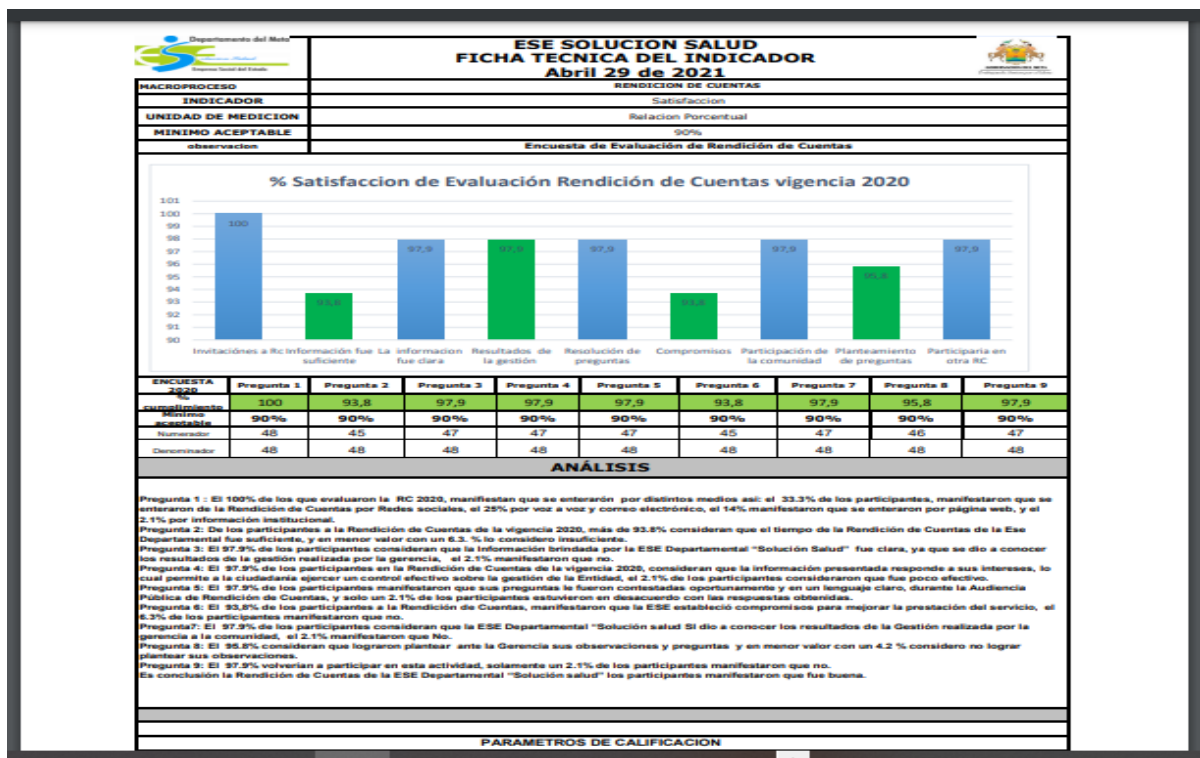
Departamento del Meta
Empresa Social del Estado

ESE SOLUCION SALUD
FICHA TECNICA DEL INDICADOR
Abril 29 de 2021

| MACROPROCESO | RENDICION DE CUENTAS |
|---|---|
| INDICADOR | Satisfaccion |
| UNIDAD DE MEDICION | Relacion Porcentual |
| MINIMO ACEPTABLE | 90% |
| observacion | Encuesta de Evaluación de Rendición de Cuentas |

% Satisfaccion de Evaluación Rendición de Cuentas vigencia 2020

101, 100, 99, 98, 97, 96, 95, 94, 93, 92, 91, 90

100, 93,8, 97,9, 97,9, 97,9, 93,8, 97,9, 95,8, 97,9

Invitaciónes a Rc, Informacion fue suficiente, La informacion fue clara, Resultados de la gestión, Resolución de preguntas, Compromisos, Participación de la comunidad, Planteamiento de preguntas, Participaria en otra RC

| ENCUESTA 2020 | Pregunta 1 | Pregunta 2 | Pregunta 3 | Pregunta 4 | Pregunta 5 | Pregunta 6 | Pregunta 7 | Pregunta 8 | Pregunta 9 |
|---|---|---|---|---|---|---|---|---|---|
| % cumplimiento | 100 | 93,8 | 97,9 | 97,9 | 97,9 | 93,8 | 97,9 | 95,8 | 97,9 |
| Minimo aceptable | 90% | 90% | 90% | 90% | 90% | 90% | 90% | 90% | 90% |
| Numerador | 48 | 45 | 47 | 47 | 47 | 45 | 47 | 46 | 47 |
| Denominador | 48 | 48 | 48 | 48 | 48 | 48 | 48 | 48 | 48 |

ANÁLISIS

Pregunta 1 : El 100% de los que evaluaron la RC 2020, manifiestan que se enterarón por distintos medios así: el 33.3% de los participantes, manifestaron que se enteraron de la Rendición de Cuentas por Redes sociales, el 25% por voz a voz y correo electrónico, el 14% manifestaron que se enteraron por página web, y el 2.1% por información institucional.
Pregunta 2: De los participantes a la Rendición de Cuentas de la vigencia 2020, más de 93.8% consideran que el tiempo de la Rendición de Cuentas de la Ese Departamental fue suficiente, y en menor valor con un 6.3. % lo considero insuficiente.
Pregunta 3: El 97.9% de los participantes consideran que la información brindada por la ESE Departamental "Solución Salud" fue clara, ya que se dio a conocer los resultados de la gestión realizada por la gerencia, el 2.1% manifestaron que no.
Pregunta 4: El 97.9% de los participantes en la Rendición de Cuentas de la vigencia 2020, consideran que la información presentada responde a sus intereses, lo cual permite a la ciudadania ejercer un control efectivo sobre la gestión de la Entidad, el 2.1% de los participantes consideraron que fue poco efectivo.
Pregunta 5: El 97.9% de los participantes manifiestaron que sus preguntas le fueron contestadas oportunamente y en un lenguaje claro, durante la Audiencia Pública de Rendición de Cuentas, y solo un 2.1% de los participantes estuvieron en desacuerdo con las respuestas obtenidas.
Pregunta 6: El 93,8% de los participantes a la Rendición de Cuentas, manifestaron que la ESE estableció compromisos para mejorar la prestación del servicio, el 6.3% de los participantes manifestaron que no.
Pregunta7: El 97.9% de los participantes consideran que la ESE Departamental "Solución salud Si dio a conocer los resultados de la Gestión realizada por la gerencia a la comunidad, el 2.1% manifestaron que No.
Pregunta 8: El 95.8% consideran que lograron plantear ante la Gerencia sus observaciones y preguntas y en menor valor con un 4.2 % considero no lograr plantear sus observaciones.
Pregunta 9: El 97.9% volverian a participar en esta actividad, solamente un 2.1% de los participantes manifestaron que no.
Es conclusión la Rendición de Cuentas de la ESE Departamental "Solución salud" los participantes manifestaron que fue buena.

PARAMETROS DE CALIFICACION